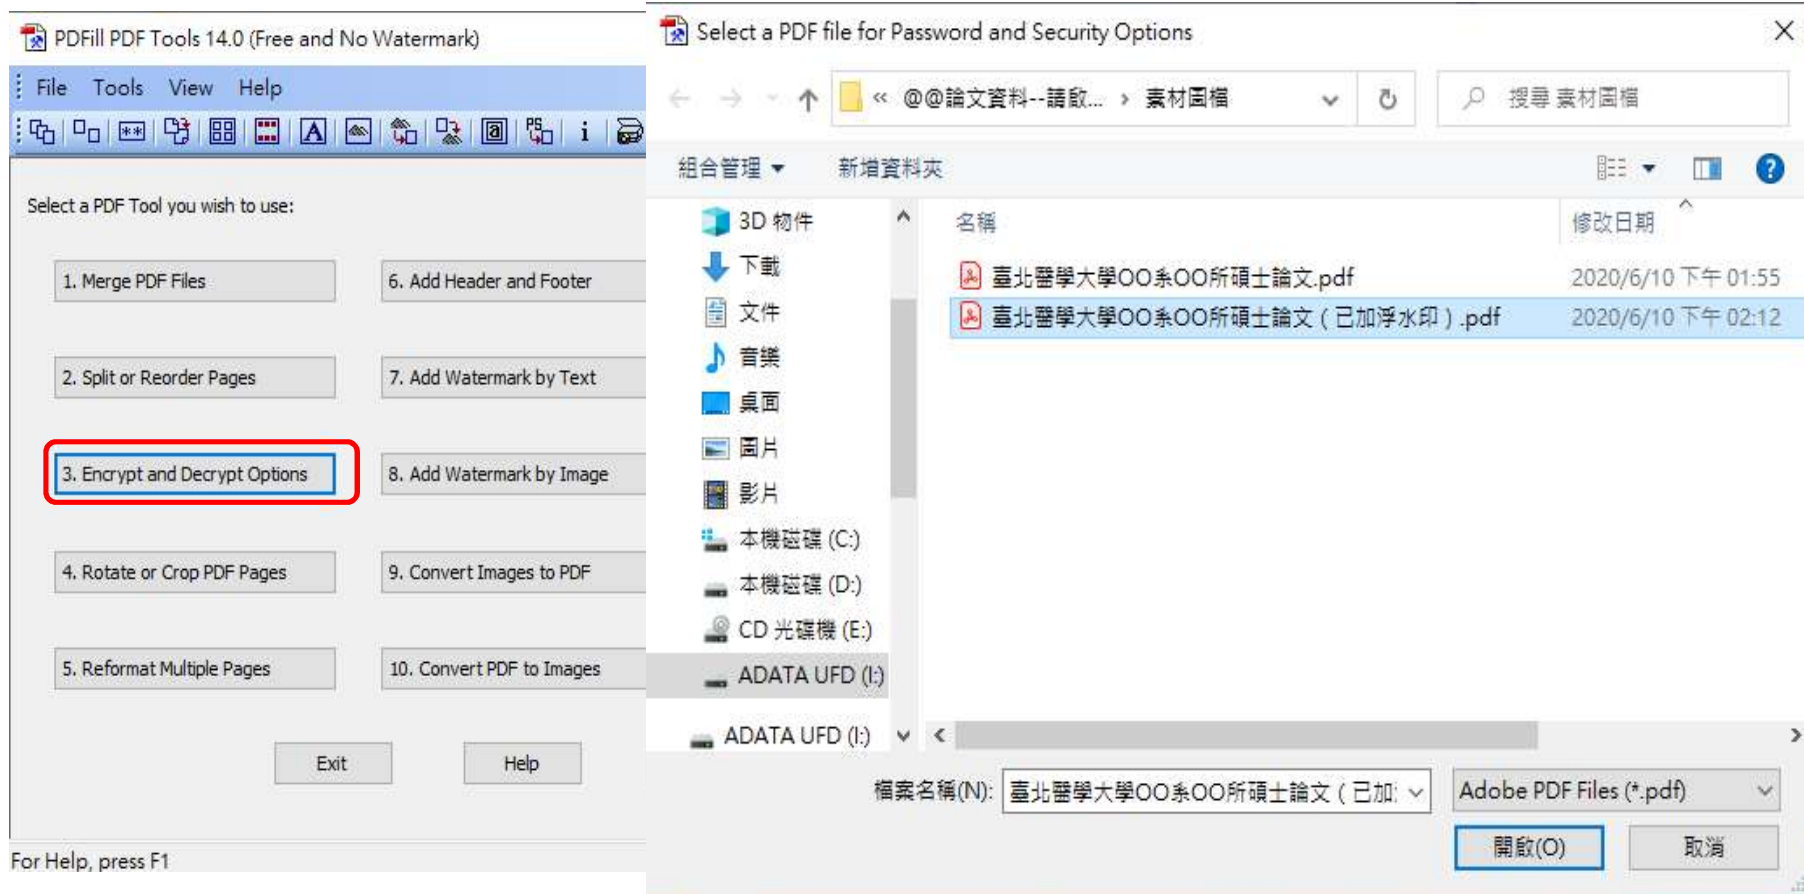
PDFill PDF Tools 14.0 (Free and No Watermark)

File Tools View Help

Select a PDF Tool you wish to use:

1. Merge PDF Files

6. Add Header and Footer

2. Split or Reorder Pages

7. Add Watermark by Text

3. Encrypt and Decrypt Options

8. Add Watermark by Image

4. Rotate or Crop PDF Pages

9. Convert Images to PDF

5. Reformat Multiple Pages

10. Convert PDF to Images

Exit

Help

For Help, press F1

Select a PDF file for Password and Security Options

« @@論文資料--請啟... › 素材圖檔

搜尋 素材圖檔

組合管理 ▾ 新增資料夾

3D 物件
下載
文件
音樂
桌面
圖片
影片
本機磁碟 (C:)
本機磁碟 (D:)
CD 光碟機 (E:)
ADATA UFD (I:)
ADATA UFD (I:)

| 名稱 | 修改日期 |
|---|---|
| 臺北醫學大學OO系OO所碩士論文.pdf | 2020/6/10 下午 01:55 |
| 臺北醫學大學OO系OO所碩士論文（已加浮水印）.pdf | 2020/6/10 下午 02:12 |

檔案名稱(N): 臺北醫學大學OO系OO所碩士論文（已加

Adobe PDF Files (*.pdf)

開啟(O)

取消